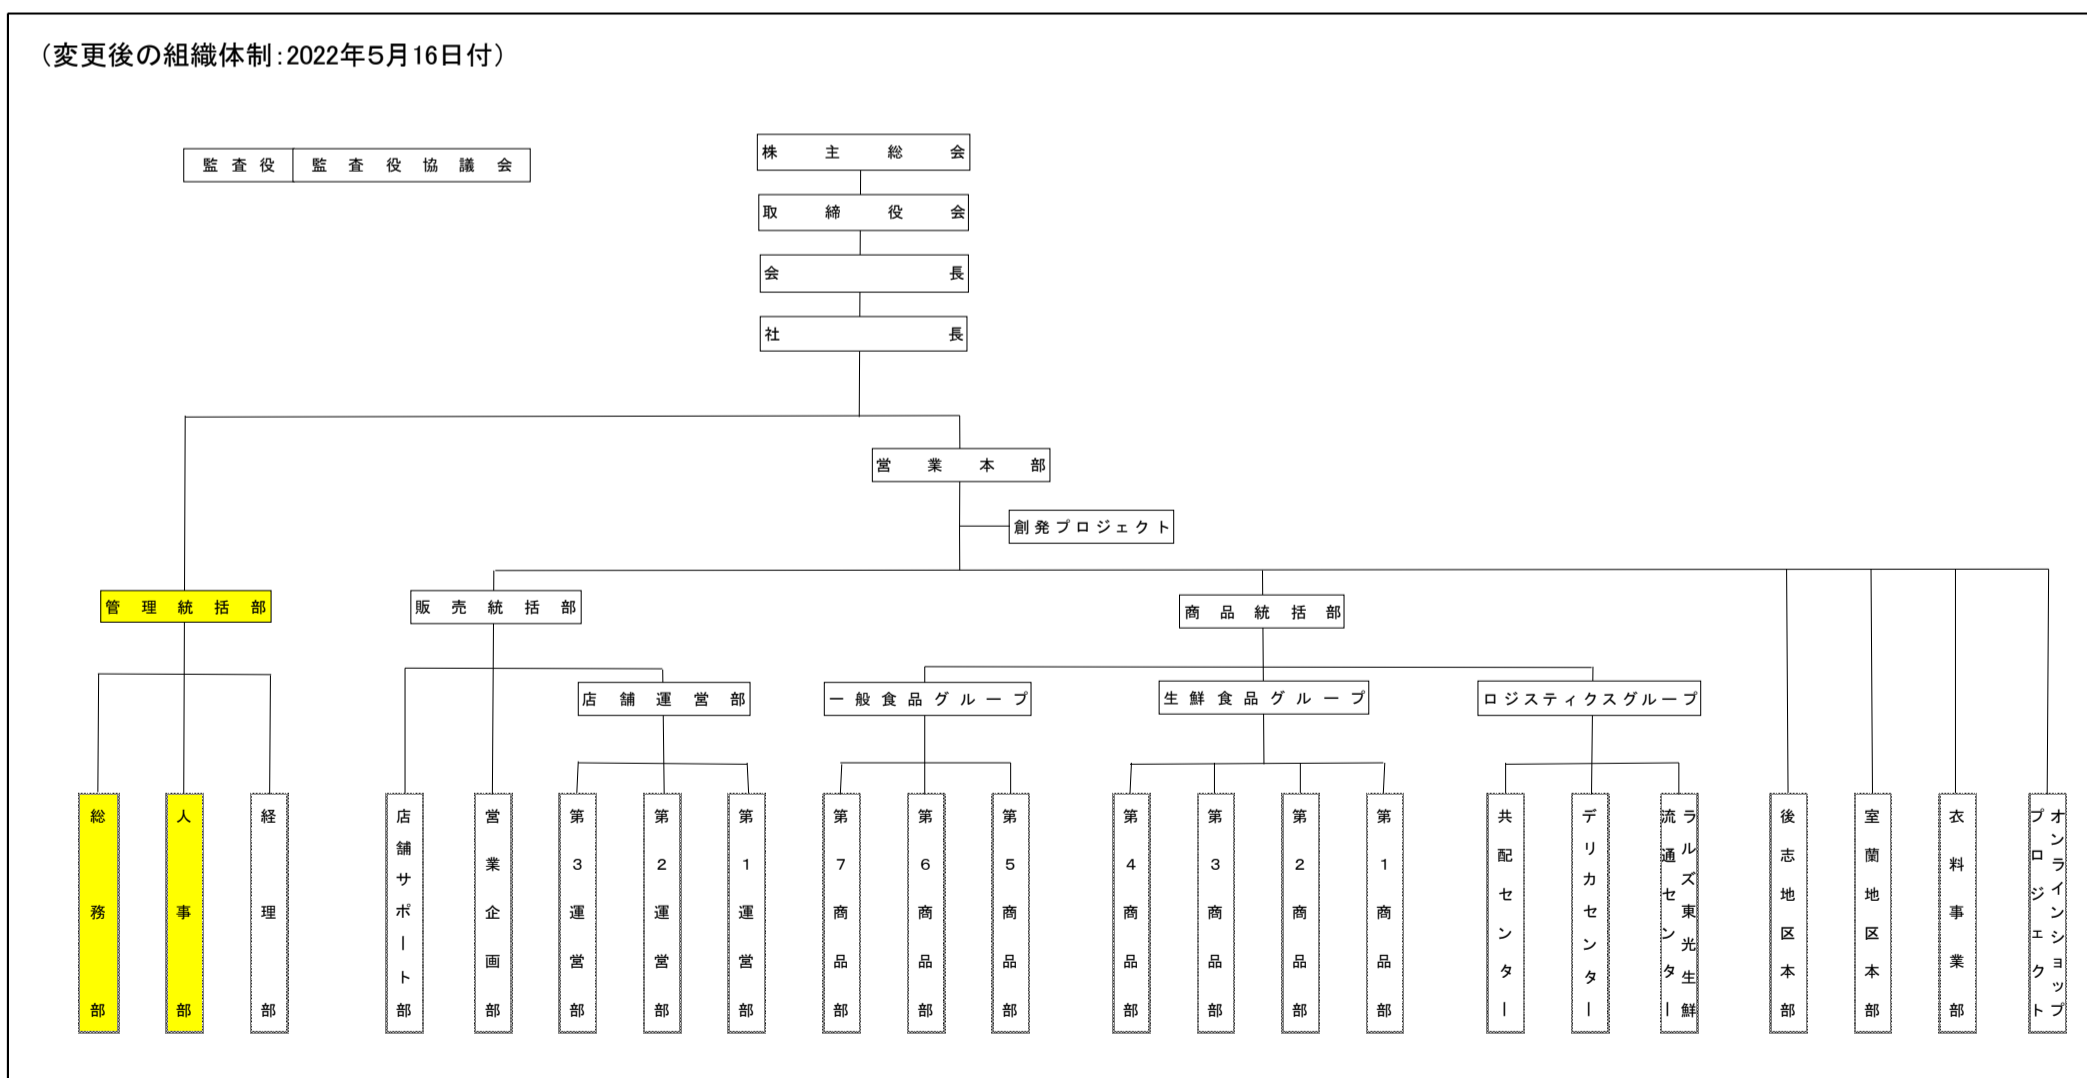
（変更後の組織体制：2022年5月16日付）

監査役　監査役協議会

株主総会

取締役会

会長

社長

営業本部

創発プロジェクト

管理統括部

総務部

人事部

経理部

販売統括部

店舗サポート部

営業企画部

店舗運営部

第3運営部

第2運営部

第1運営部

商品統括部

一般食品グループ

第7商品部

第6商品部

第5商品部

生鮮食品グループ

第4商品部

第3商品部

第2商品部

第1商品部

ロジスティクスグループ

共配センター

デリカセンター

ラルズ東光生鮮流通センター

後志地区本部

室蘭地区本部

衣料事業部

オンラインショッププロジェクト